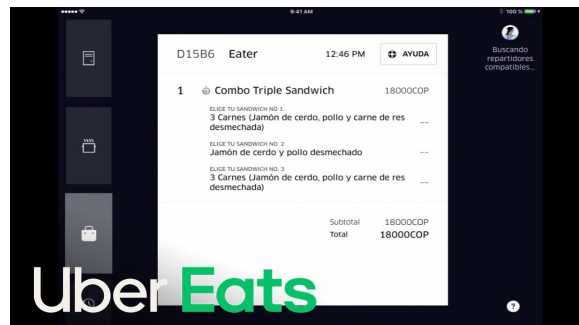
9:41 AM

100 %

D15B6 Eater

12:46 PM

AYUDA

Buscando repartidores compatibles...

1 Combo Triple Sandwich 18000COP

ELIGE TU SANDWICH NO. 1
3 Carnes (Jamón de cerdo, pollo y carne de res desmechada) --

ELIGE TU SANDWICH NO. 2
Jamón de cerdo y pollo desmechado --

ELIGE TU SANDWICH NO. 3
3 Carnes (Jamón de cerdo, pollo y carne de res desmechada) --

Subtotal 18000COP
Total 18000COP

Uber Eats

?